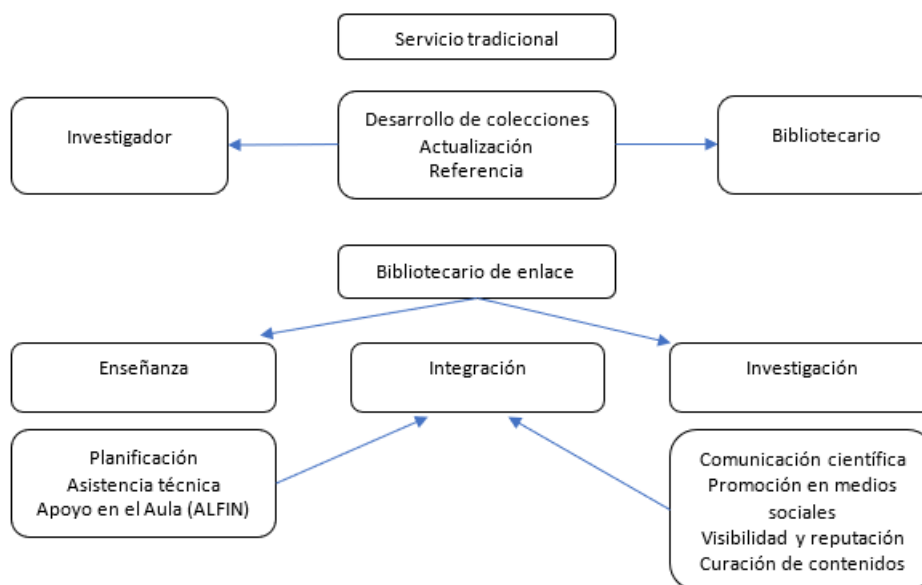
Servicio tradicional

Investigador

Desarrollo de colecciones
Actualización
Referencia

Bibliotecario

Bibliotecario de enlace

Enseñanza

Integración

Investigación

Planificación
Asistencia técnica
Apoyo en el Aula (ALFIN)

Comunicación científica
Promoción en medios sociales
Visibilidad y reputación
Curación de contenidos